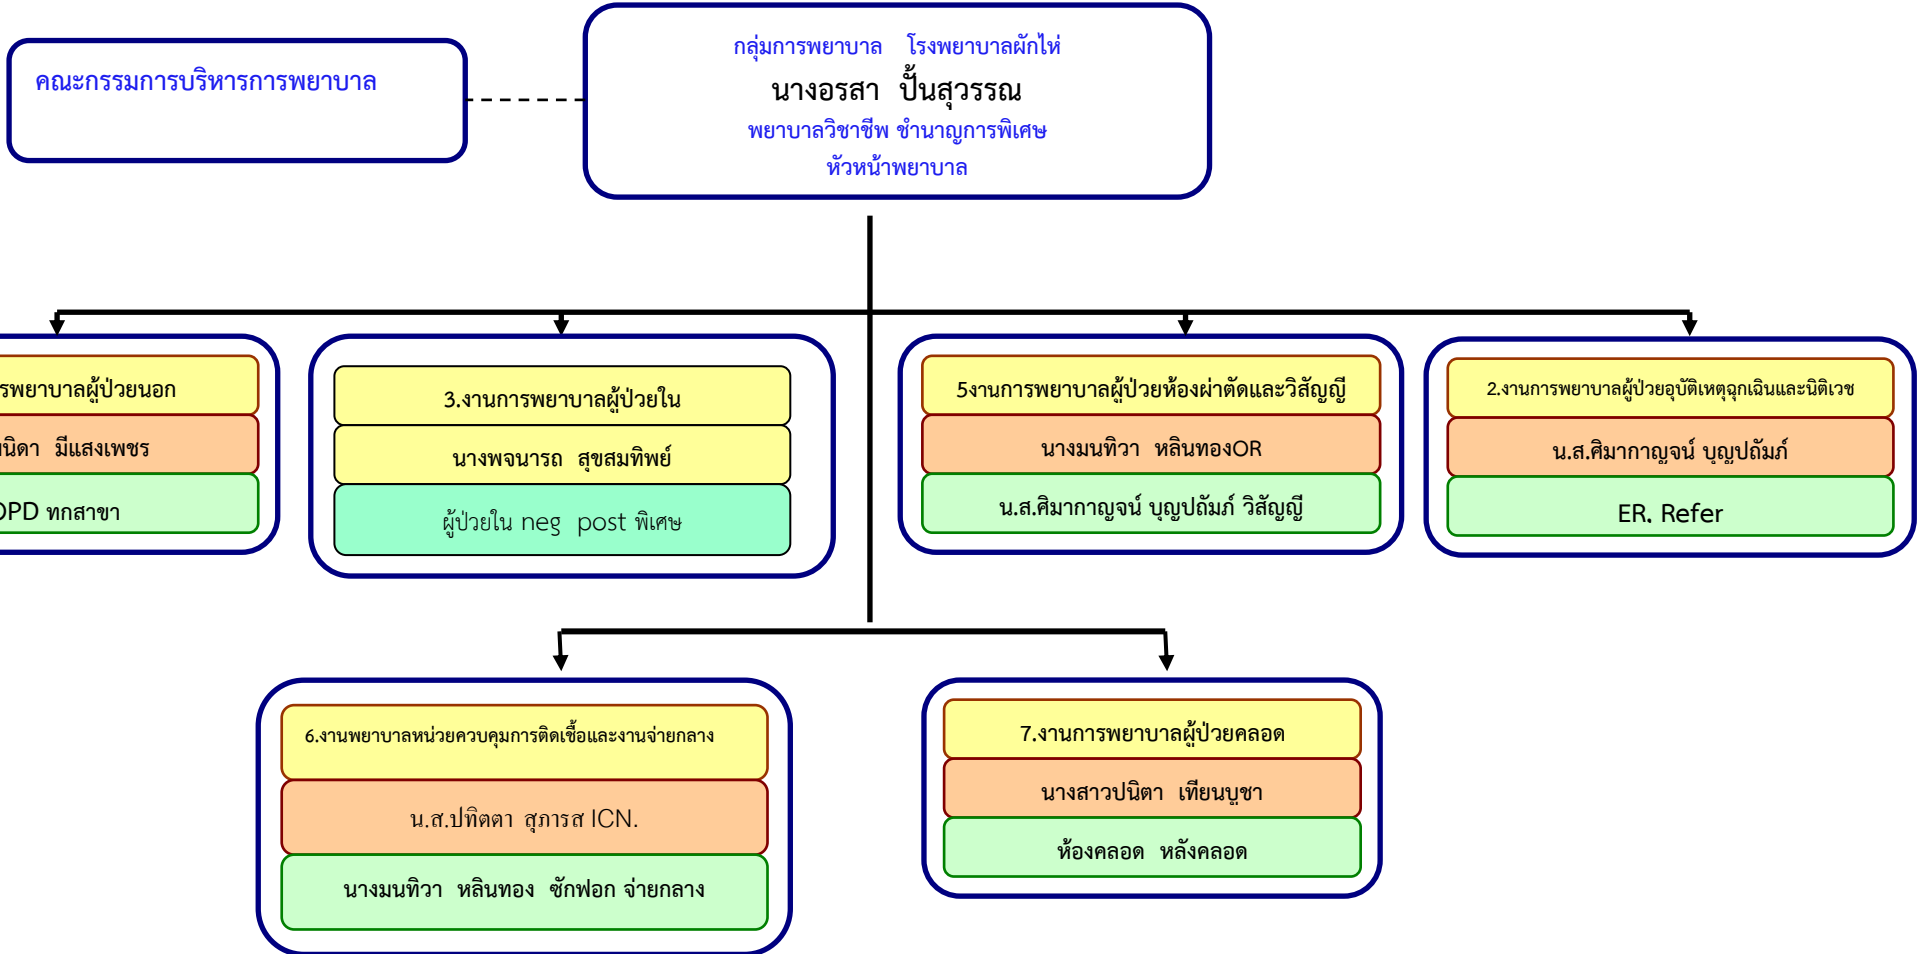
คณะกรรมการบริหารการพยาบาล

กลุ่มการพยาบาล โรงพยาบาลผักไห่
นางอรสา ปั้นสุวรรณ
พยาบาลวิชาชีพ ชำนาญการพิเศษ
หัวหน้าพยาบาล

รพยาบาลผู้ป่วยนอก
นิดา มีแสงเพชร
PD ทุกสาขา

3.งานการพยาบาลผู้ป่วยใน
นางพจนารถ สุขสมทิพย์
ผู้ป่วยใน neg post พิเศษ

5งานการพยาบาลผู้ป่วยห้องผ่าตัดและวิสัญญี
นางมนทิวา หลินทองOR
น.ส.ศิมากาญจน์ บุญปถัมภ์ วิสัญญี

2.งานการพยาบาลผู้ป่วยอุบัติเหตุฉุกเฉินและนิติเวช
น.ส.ศิมากาญจน์ บุญปถัมภ์
ER. Refer

6.งานพยาบาลหน่วยควบคุมการติดเชื้อและงานจ่ายกลาง
น.ส.ปทิตตา สุภารส ICN.
นางมนทิวา หลินทอง ซักฟอก จ่ายกลาง

7.งานการพยาบาลผู้ป่วยคลอด
นางสาวปนิดา เทียนบูชา
ห้องคลอด หลังคลอด